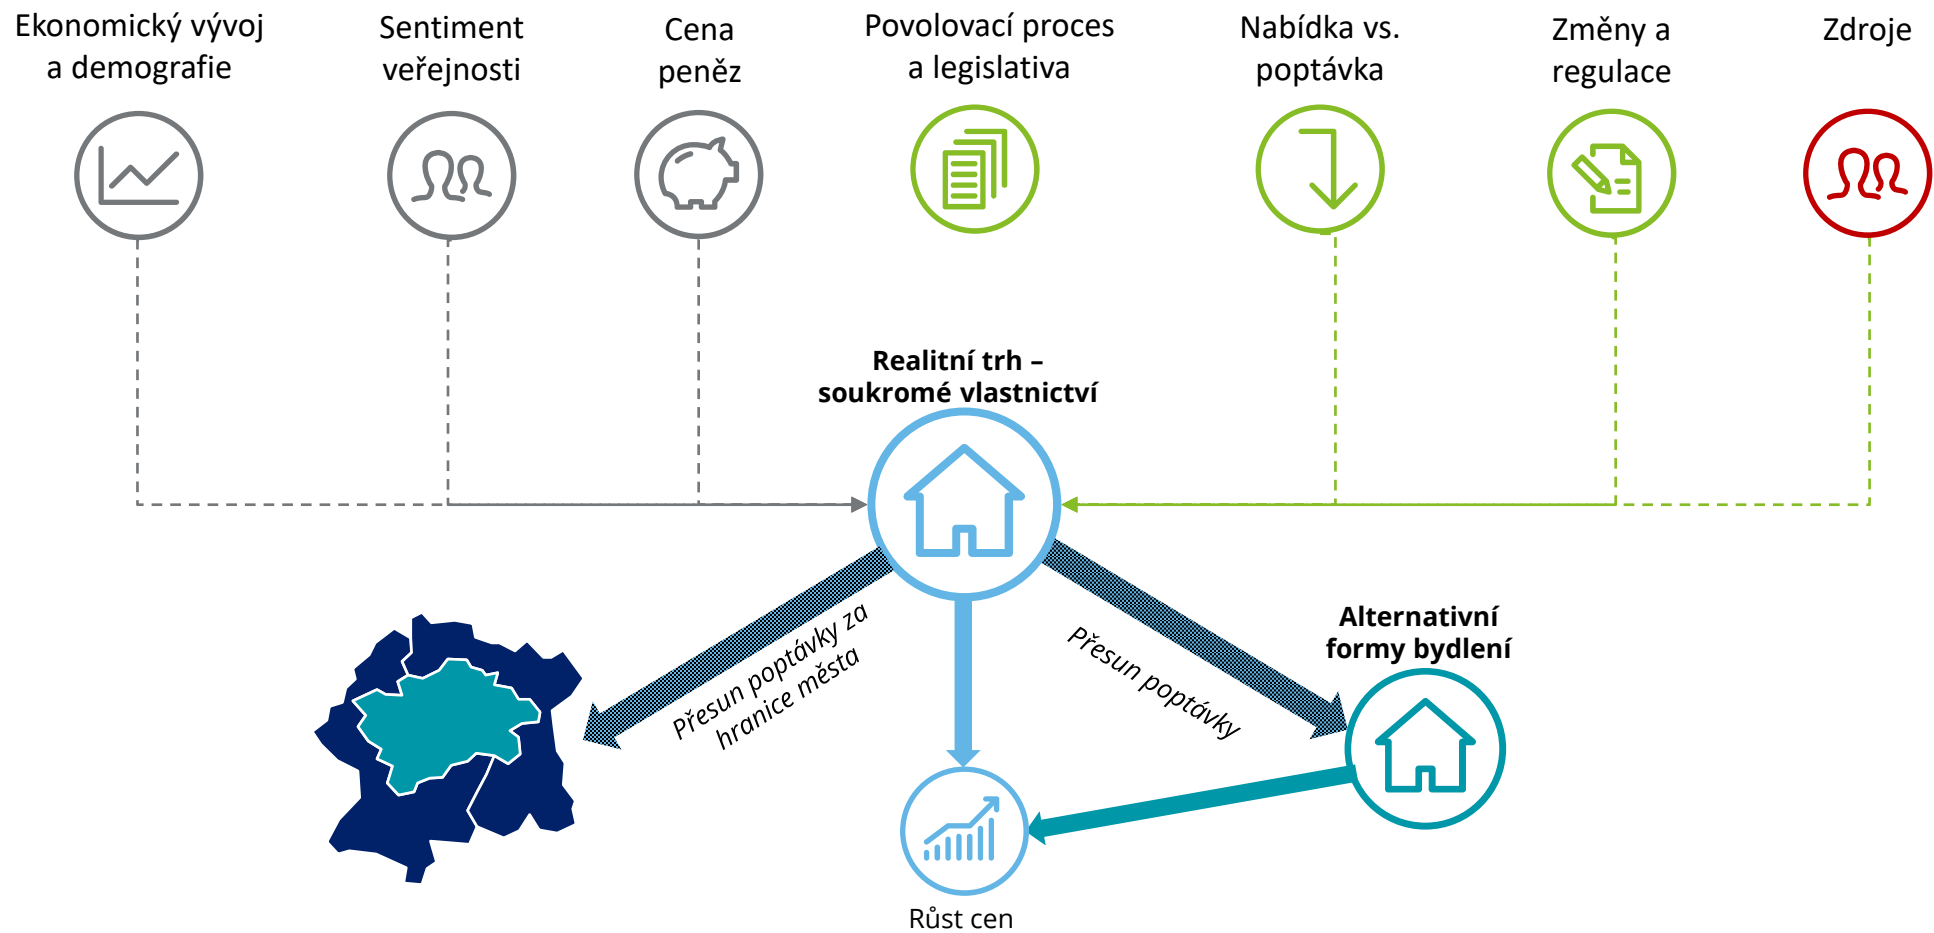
Ekonomický vývoj a demografie

Sentiment veřejnosti

Cena peněz

Povolovací proces a legislativa

Nabídka vs. poptávka

Změny a regulace

Zdroje

Realitní trh – soukromé vlastnictví

Přesun poptávky za hranice města

Přesun poptávky

Alternativní formy bydlení

Růst cen